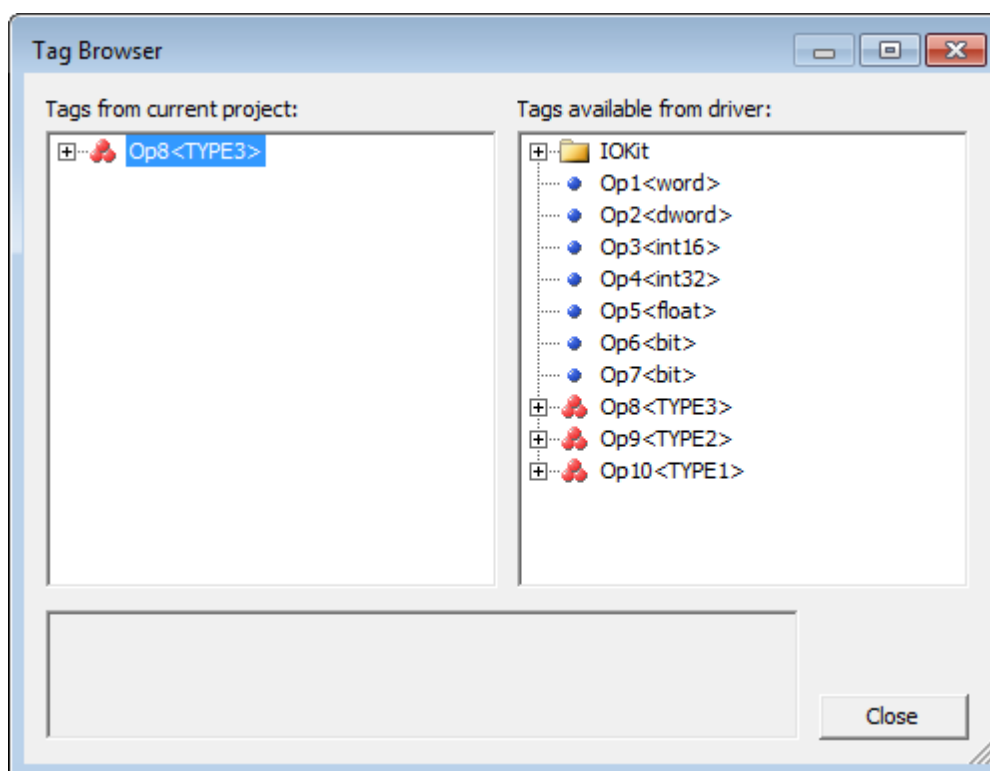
Tag Browser

Tags from current project:

Op8<TYPE3>

Tags available from driver:

IOKit
Op1<word>
Op2<dword>
Op3<int16>
Op4<int32>
Op5<float>
Op6<bit>
Op7<bit>
Op8<TYPE3>
Op9<TYPE2>
Op10<TYPE1>

Close